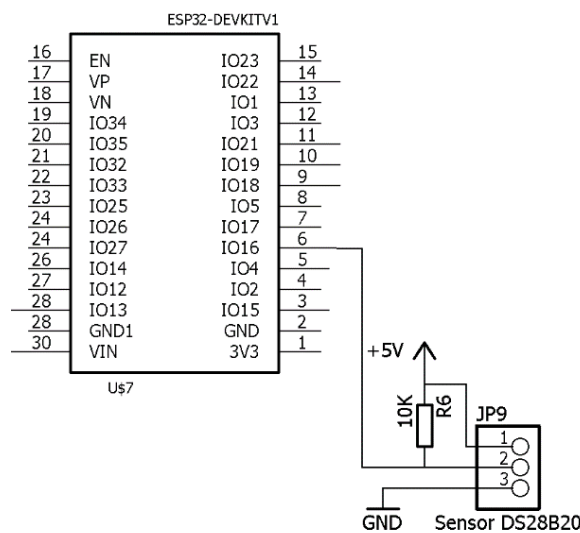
ESP32-DEVKITV1

16 EN
17 VP
18 VN
19 IO34
20 IO35
21 IO32
22 IO33
23 IO25
24 IO26
24 IO27
26 IO14
27 IO12
28 IO13
28 GND1
30 VIN

IO23 15
IO22 14
IO1 13
IO3 12
IO21 11
IO19 10
IO18 9
IO5 8
IO17 7
IO16 6
IO4 5
IO2 4
IO15 3
GND 2
3V3 1

U$7

+5V
10K R6
JP9
1
2
3
GND
Sensor DS28B20